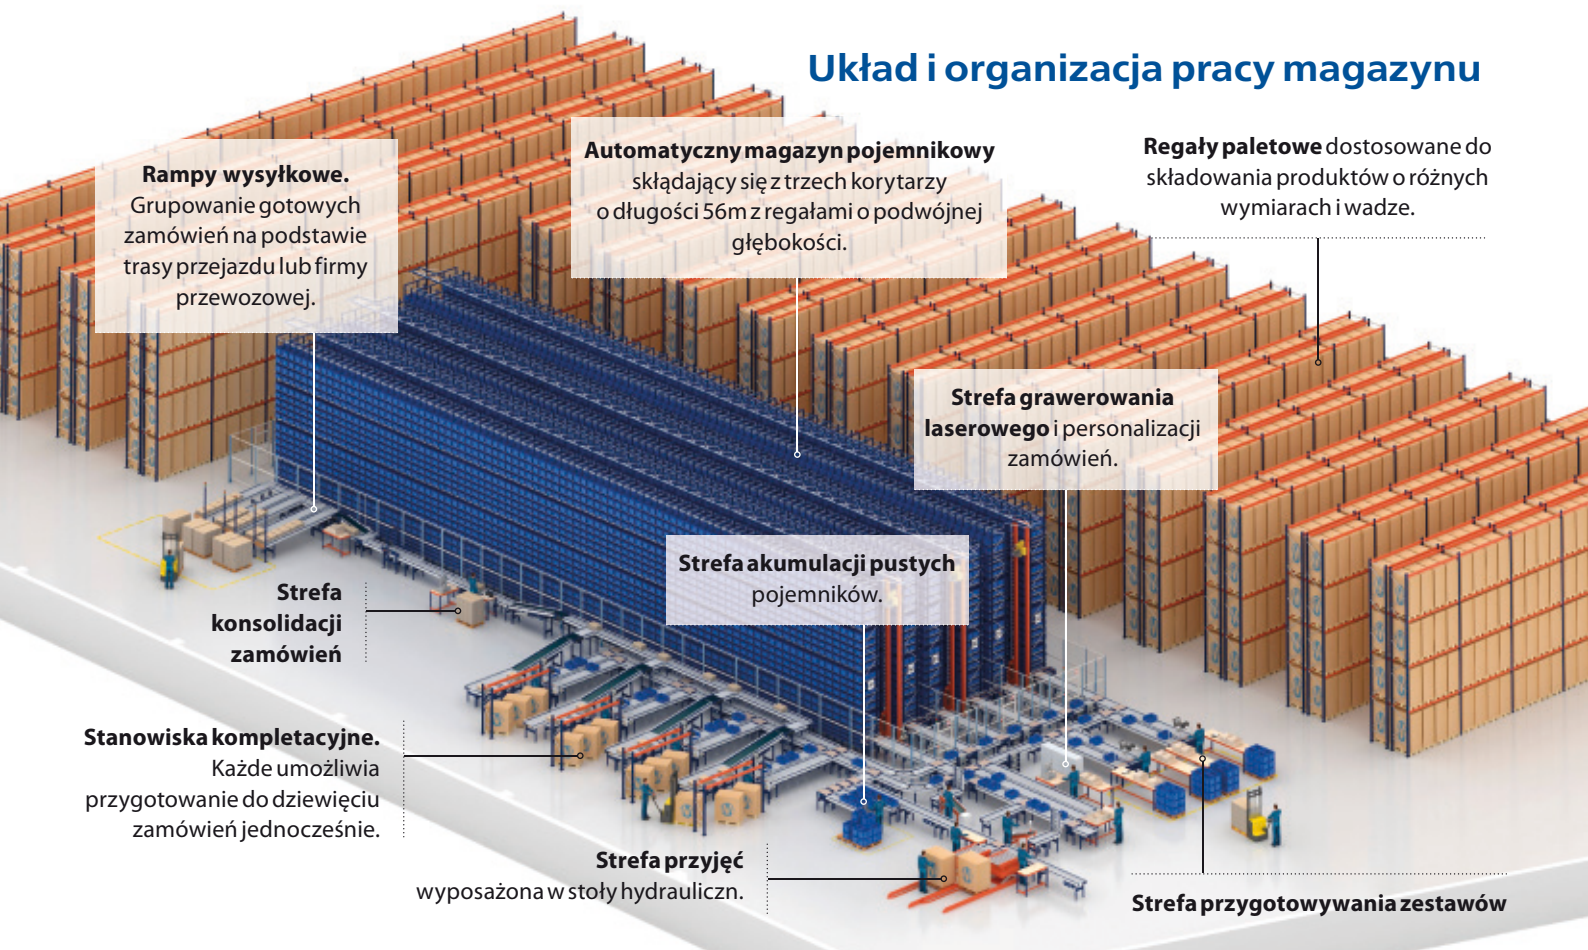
Układ i organizacja pracy magazynu

Rampy wysyłkowe. Grupowanie gotowych zamówień na podstawie trasy przejazdu lub firmy przewozowej.

Automatyczny magazyn pojemnikowy składający się z trzech korytarzy o długości 56m z regałami o podwójnej głębokości.

Regały paletowe dostosowane do składowania produktów o różnych wymiarach i wadze.

Strefa grawerowania laserowego i personalizacji zamówień.

Strefa akumulacji pustych pojemników.

Strefa konsolidacji zamówień

Stanowiska kompletacyjne. Każde umożliwia przygotowanie do dziewięciu zamówień jednocześnie.

Strefa przyjęć wyposażona w stoły hydrauliczn.

Strefa przygotowywania zestawów